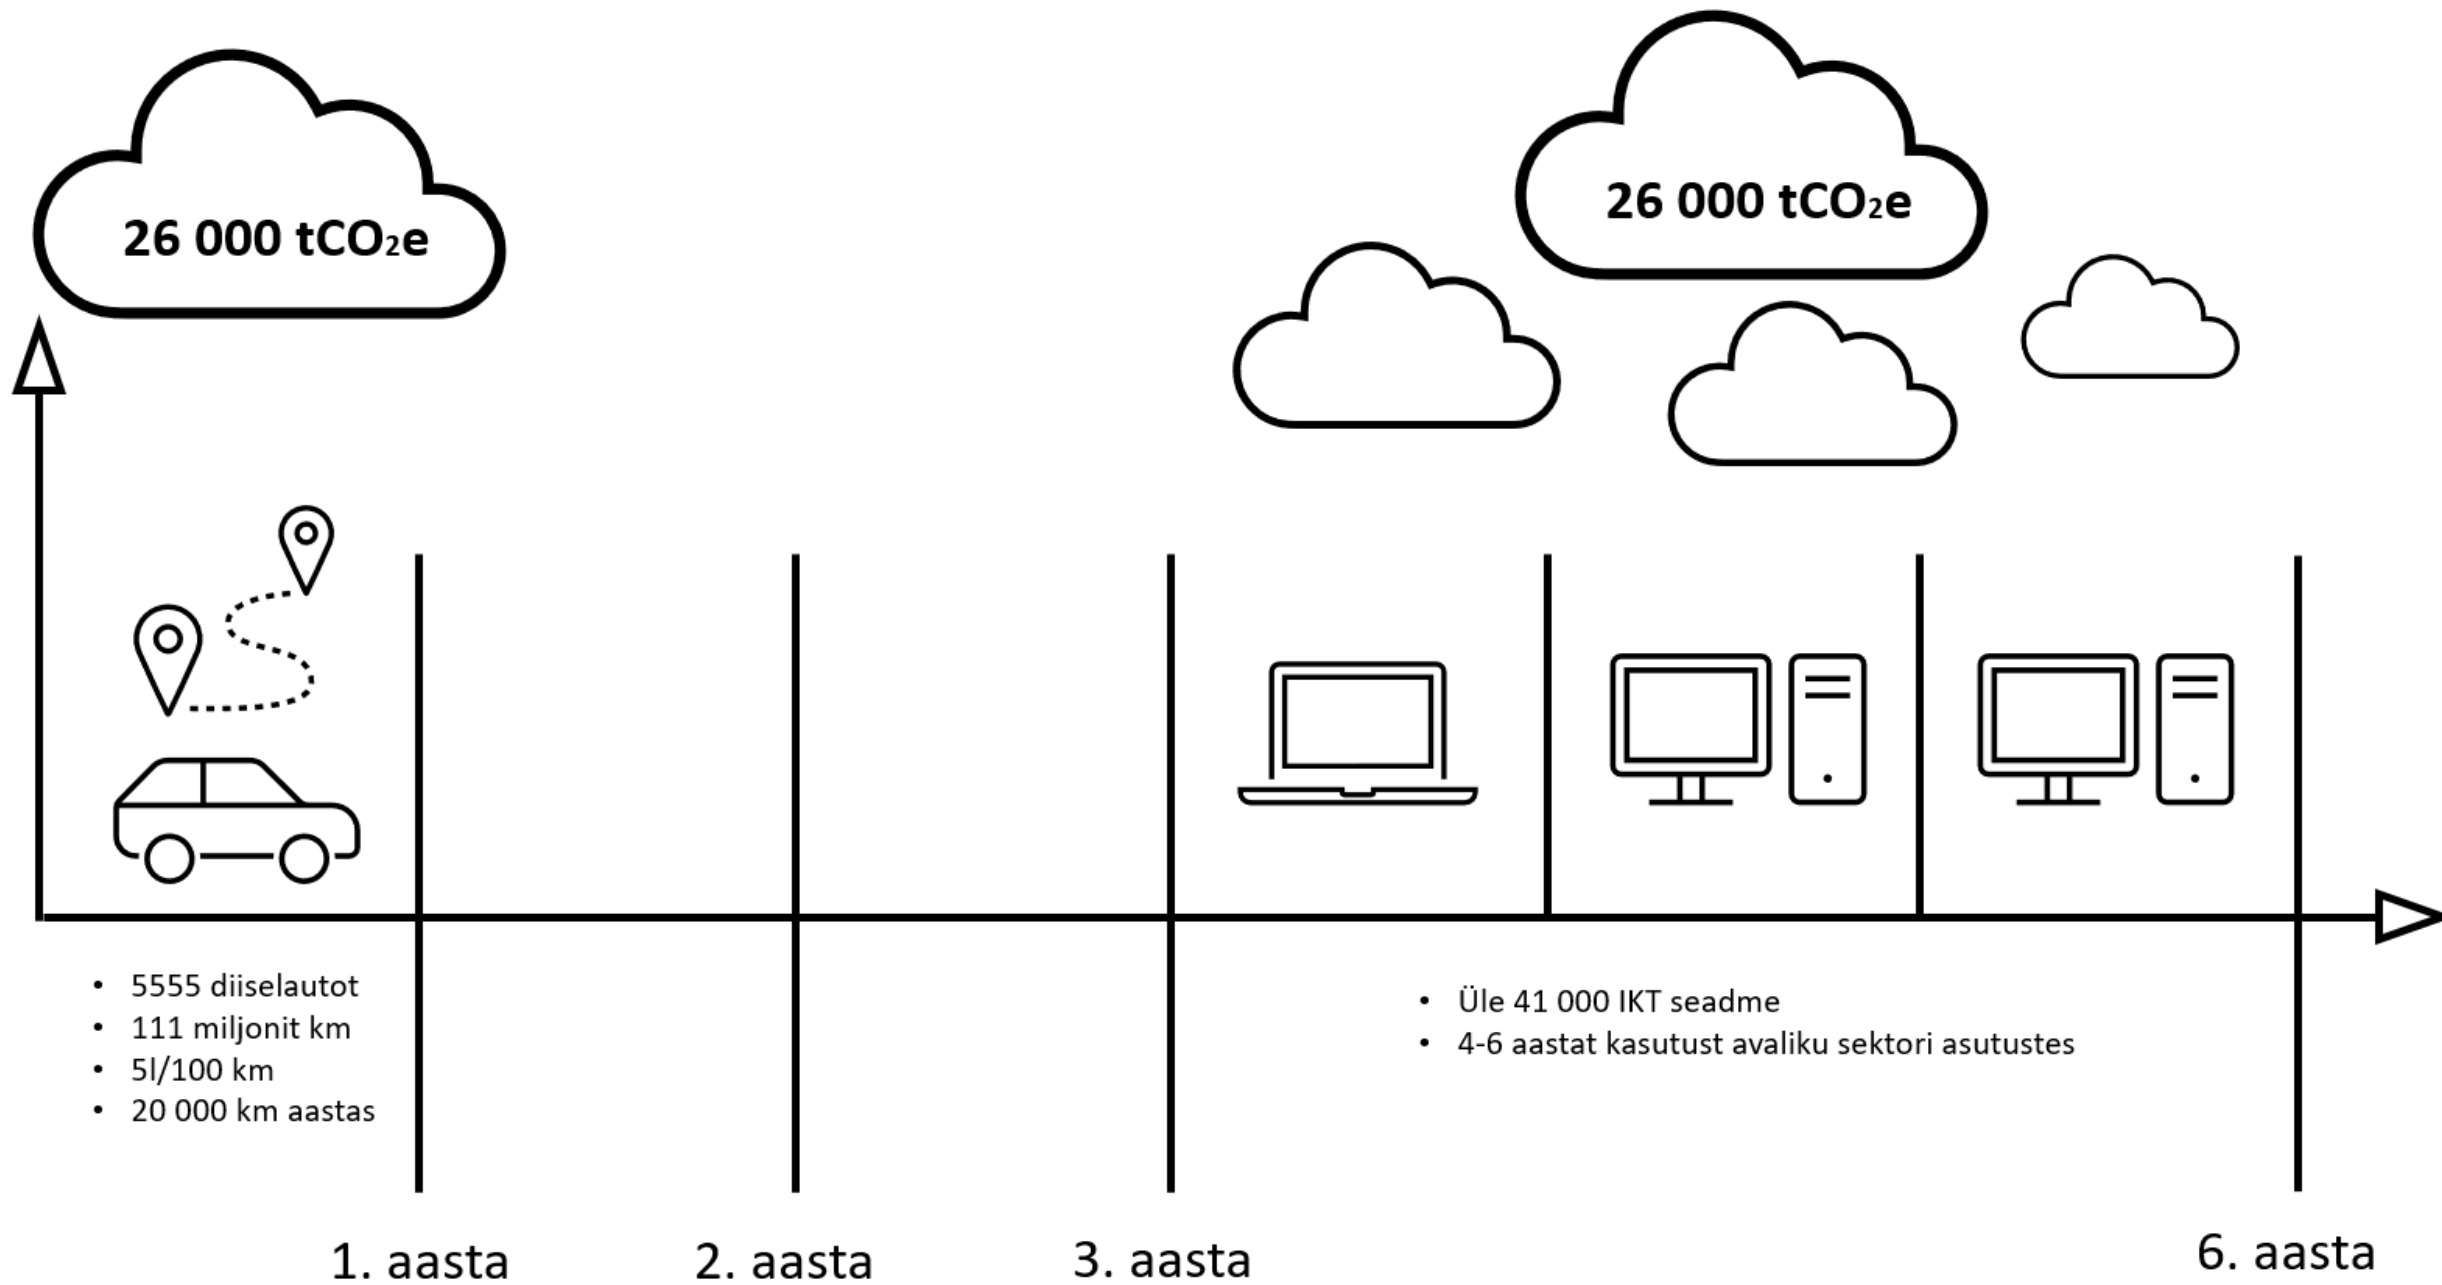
**26 000 $tCO_2e$**

**26 000 $tCO_2e$**

- 5555 diiselautot
- 111 miljonit km
- 5l/100 km
- 20 000 km aastas

- Üle 41 000 IKT seadme
- 4-6 aastat kasutust avaliku sektori asutustes

1. aasta

2. aasta

3. aasta

6. aasta